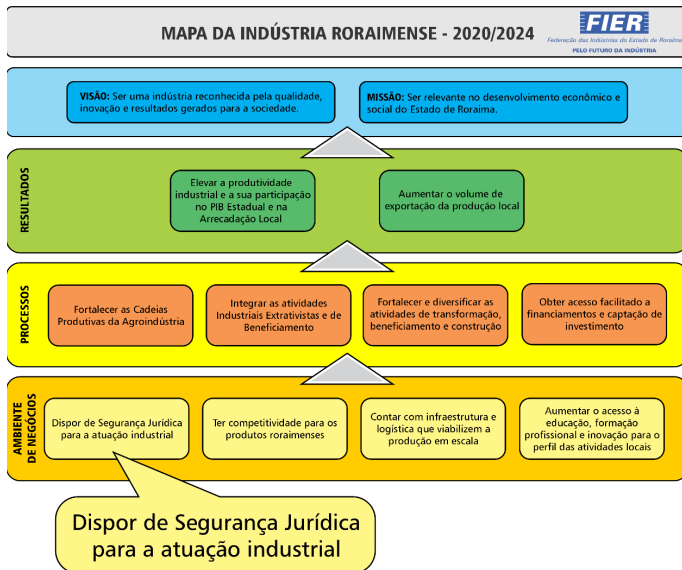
MAPA DA INDÚSTRIA RORAIMENSE - 2020/2024

FIER
Federação das Indústrias do Estado de Roraima
PELO FUTURO DA INDÚSTRIA

VISÃO: Ser uma indústria reconhecida pela qualidade, inovação e resultados gerados para a sociedade.

MISSÃO: Ser relevante no desenvolvimento econômico e social do Estado de Roraima.

RESULTADOS

Elevar a produtividade industrial e a sua participação no PIB Estadual e na Arrecadação Local

Aumentar o volume de exportação da produção local

PROCESSOS

Fortalecer as Cadeias Produtivas da Agroindústria

Integrar as atividades Industriais Extrativistas e de Beneficiamento

Fortalecer e diversificar as atividades de transformação, beneficiamento e construção

Obter acesso facilitado a financiamentos e captação de investimento

AMBIENTE DE NEGÓCIOS

Dispor de Segurança Jurídica para a atuação industrial

Ter competitividade para os produtos roraimenses

Contar com infraestrutura e logística que viabilizem a produção em escala

Aumentar o acesso à educação, formação profissional e inovação para o perfil das atividades locais

Dispor de Segurança Jurídica para a atuação industrial